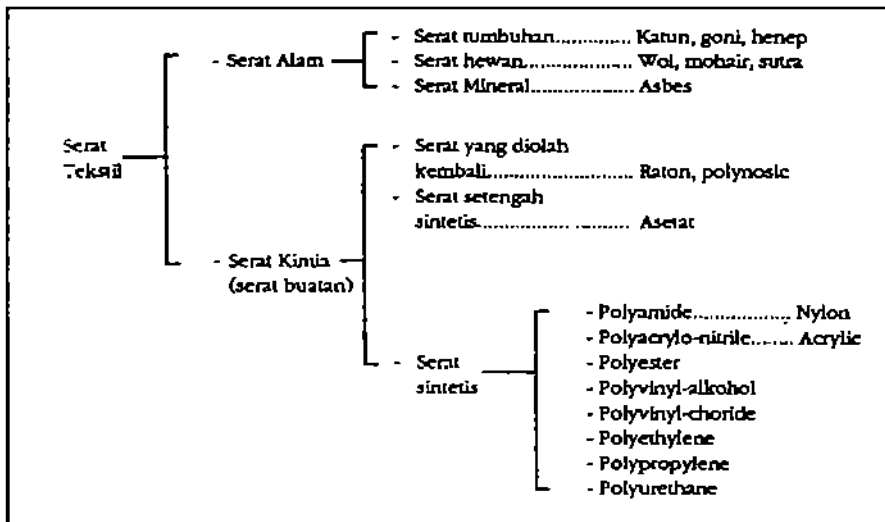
Serat Tekstil

- Serat Alam

- Serat tumbuhan............. Katun, goni, henep
- Serat hewan.................. Wol, mohair, sutra
- Serat Mineral.................. Asbes

- Serat Kimia (serat buatan)

- Serat yang diolah kembali.......................... Rayon, polynosic
- Serat setengah sintetis............... ......... Asetat
- Serat sintetis

- Polyamide................. Nylon
- Polyacrylo-nitrile....... Acrylic
- Polyester
- Polyvinyl-alkohol
- Polyvinyl-choride
- Polyethylene
- Polypropylene
- Polyurethane